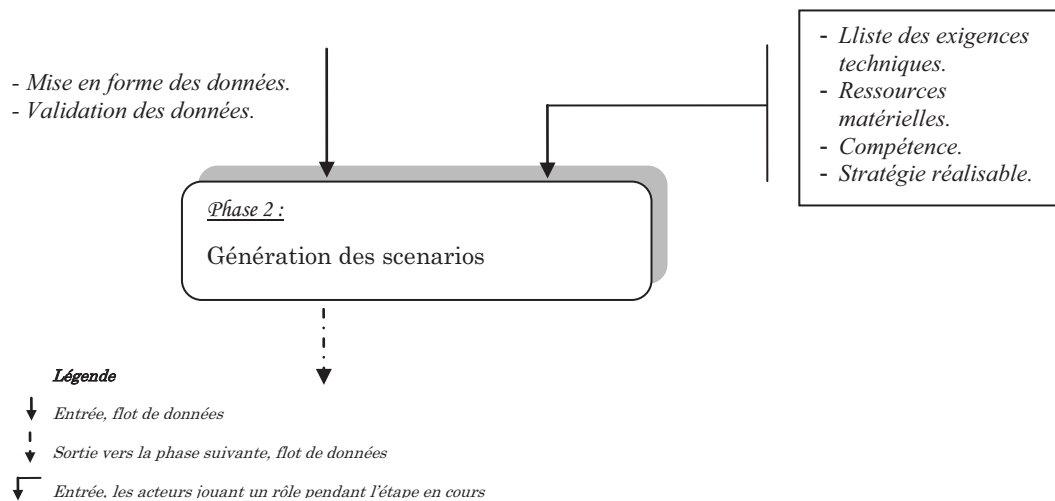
- Mise en forme des données.
- Validation des données.

- Lliste des exigences techniques.
- Ressources matérielles.
- Compétence.
- Stratégie réalisable.

Phase 2 :

Génération des scenarios

Légende

Entrée, flot de données

Sortie vers la phase suivante, flot de données

Entrée, les acteurs jouant un rôle pendant l'étape en cours